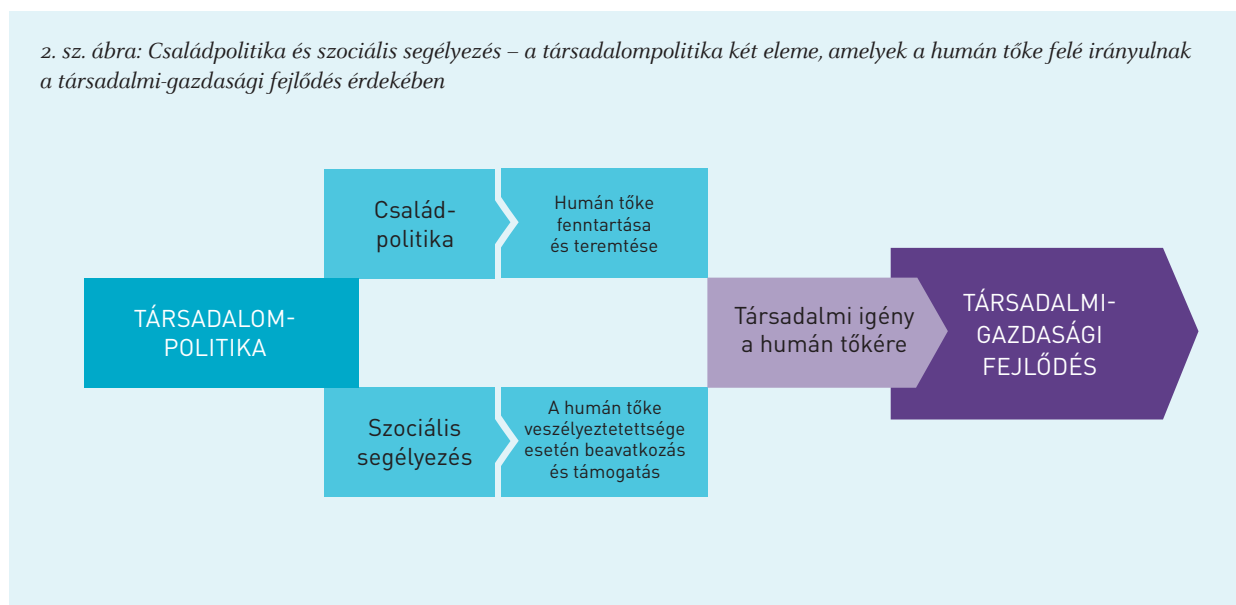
2. sz. ábra: Családpolitika és szociális segélyezés – a társadalompolitika két eleme, amelyek a humán tőke felé irányulnak a társadalmi-gazdasági fejlődés érdekében

Családpolitika

Humán tőke fenntartása és teremtése

TÁRSADALOMPOLITIKA

Társadalmi igény a humán tőkére

TÁRSADALMI-GAZDASÁGI FEJLŐDÉS

Szociális segélyezés

A humán tőke veszélyeztetettsége esetén beavatkozás és támogatás